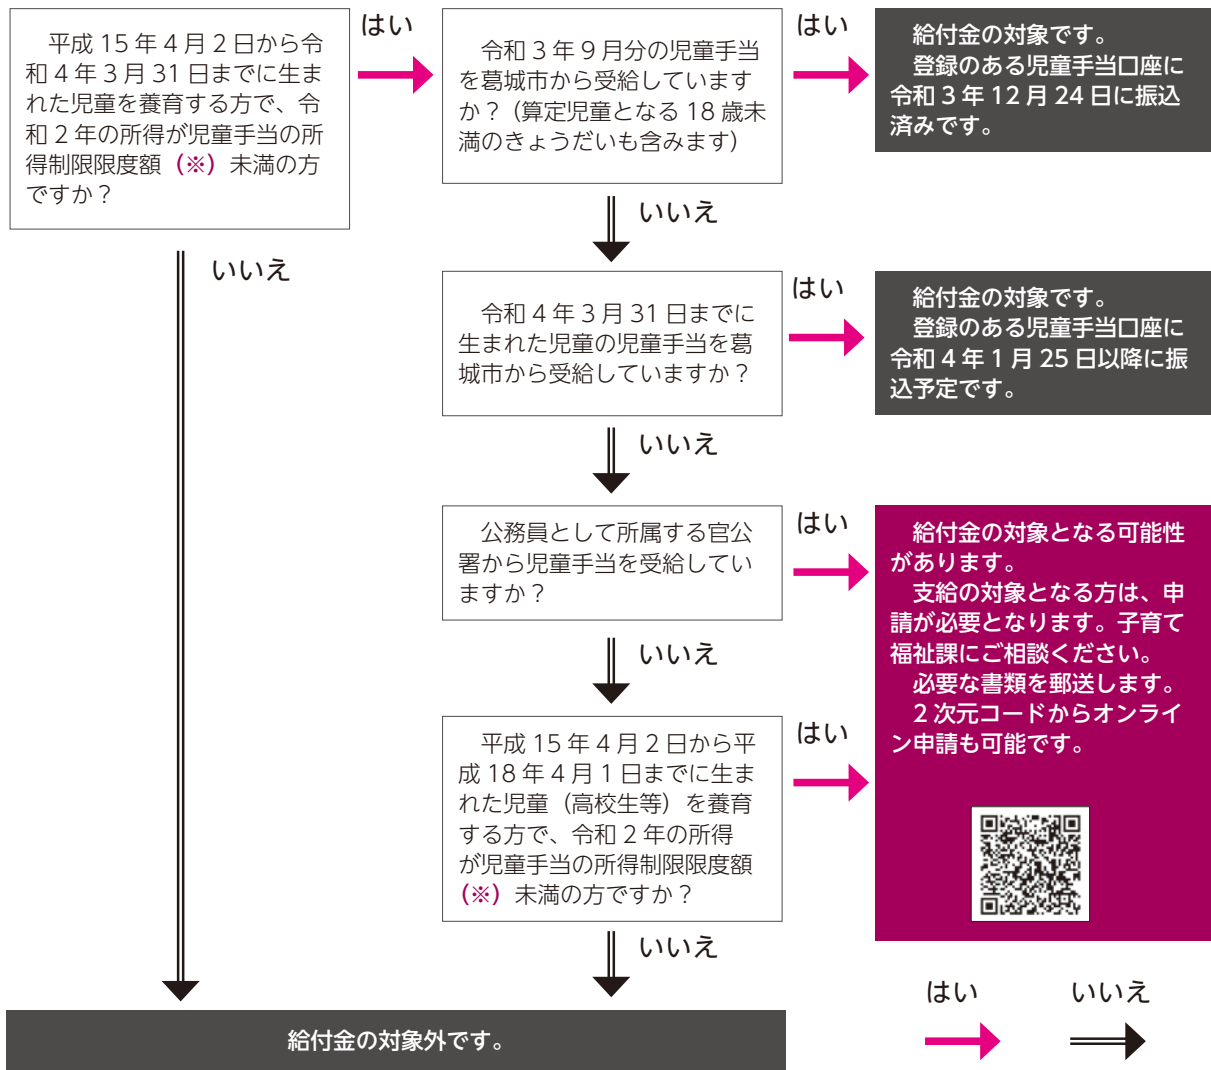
平成 15 年 4 月 2 日から令和 4 年 3 月 31 日までに生まれた児童を養育する方で、令和 2 年の所得が児童手当の所得制限限度額（※）未満の方ですか？

はい

令和 3 年 9 月分の児童手当を葛城市から受給していますか？（算定児童となる 18 歳未満のきょうだいも含みます）

はい

給付金の対象です。
登録のある児童手当口座に令和 3 年 12 月 24 日に振込済みです。

いいえ

いいえ

令和 4 年 3 月 31 日までに生まれた児童の児童手当を葛城市から受給していますか？

はい

給付金の対象です。
登録のある児童手当口座に令和 4 年 1 月 25 日以降に振込予定です。

いいえ

公務員として所属する官公署から児童手当を受給していますか？

はい

給付金の対象となる可能性があります。
支給の対象となる方は、申請が必要となります。子育て福祉課にご相談ください。
必要な書類を郵送します。
2 次元コードからオンライン申請も可能です。

いいえ

平成 15 年 4 月 2 日から平成 18 年 4 月 1 日までに生まれた児童（高校生等）を養育する方で、令和 2 年の所得が児童手当の所得制限限度額（※）未満の方ですか？

はい

いいえ

給付金の対象外です。

はい　いいえ